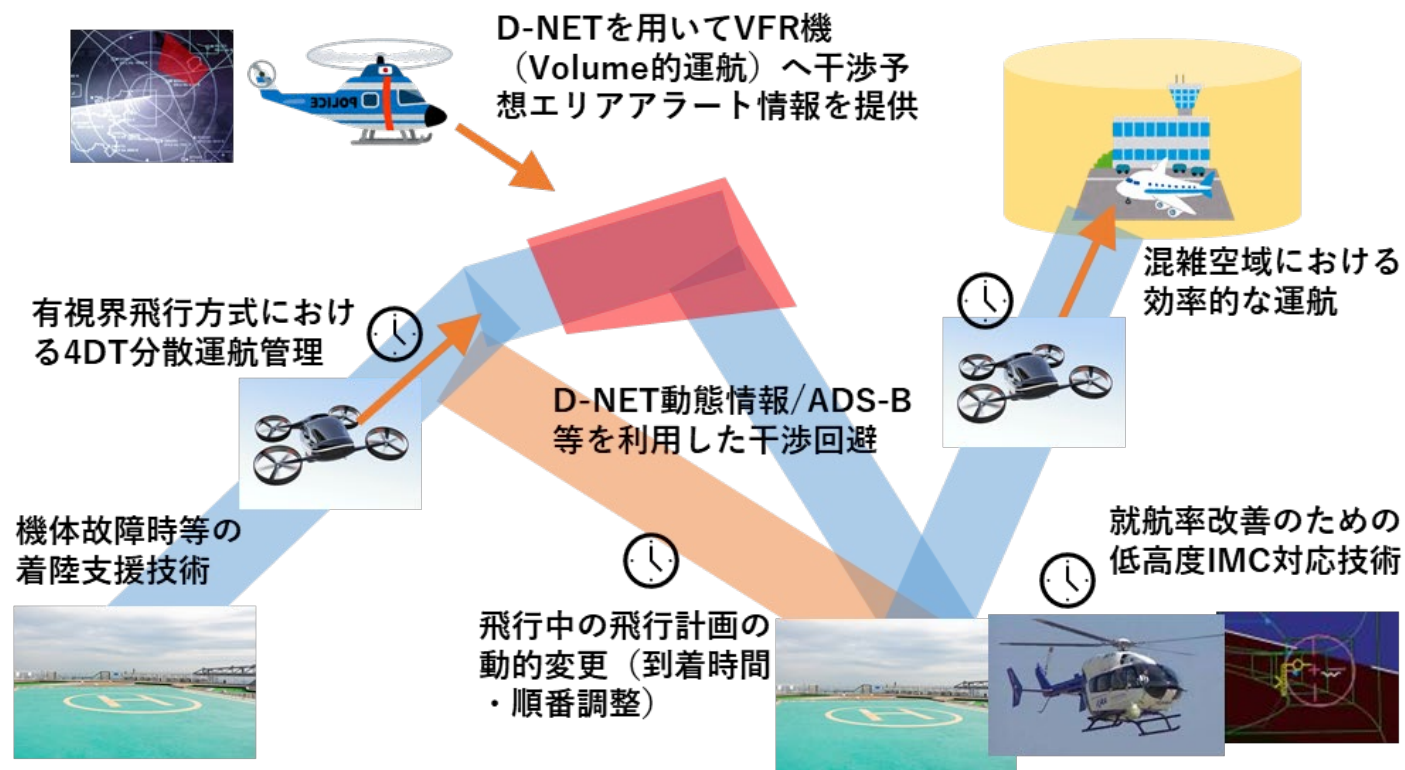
D-NETを用いてVFR機（Volume的運航）へ干渉予想エリアアラート情報を提供

POLICE

混雑空域における効率的な運航

有視界飛行方式における4DT分散運航管理

D-NET動態情報/ADS-B等を利用した干渉回避

機体故障時等の着陸支援技術

就航率改善のための低高度IMC対応技術

飛行中の飛行計画の動的変更（到着時間・順番調整）